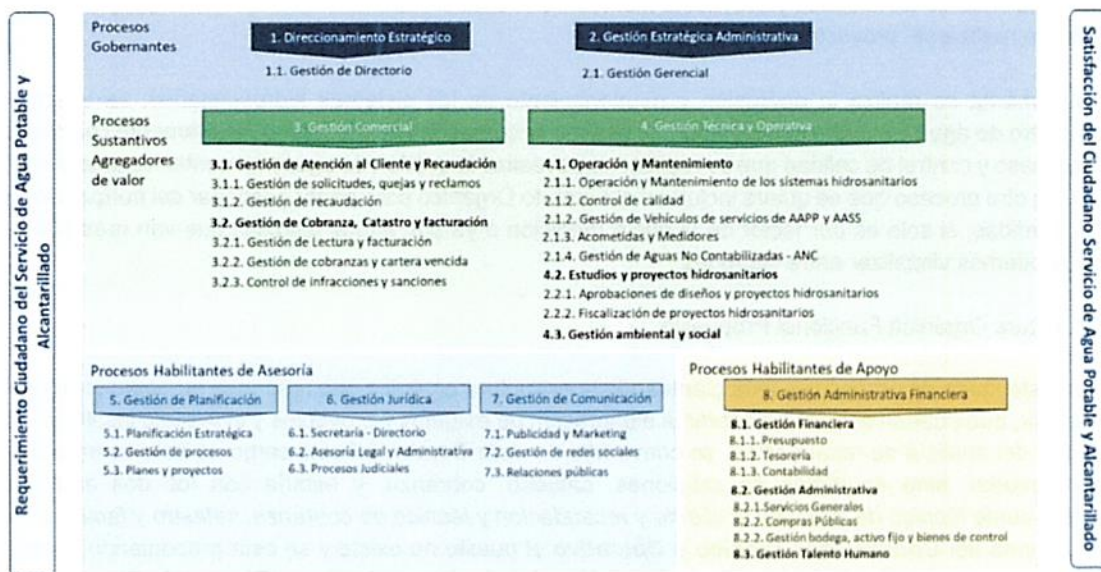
Requerimiento Ciudadano del Servicio de Agua Potable y Alcantarillado

Procesos Gobernantes

1. Direccionamiento Estratégico

1.1. Gestión de Directorio

2. Gestión Estratégica Administrativa

2.1. Gestión Gerencial

Procesos Sustantivos Agregadores de valor

3. Gestión Comercial

3.1. Gestión de Atención al Cliente y Recaudación
3.1.1. Gestión de solicitudes, quejas y reclamos
3.1.2. Gestión de recaudación
3.2. Gestión de Cobranza, Catastro y facturación
3.2.1. Gestión de Lectura y facturación
3.2.2. Gestión de cobranzas y cartera vencida
3.2.3. Control de infracciones y sanciones

4. Gestión Tecnica y Operativa

4.1. Operación y Mantenimiento
2.1.1. Operación y Mantenimiento de los sistemas hidrosanitarios
2.1.2. Control de calidad
2.1.2. Gestión de Vehículos de servicios de AAPP y AASS
2.1.3. Acometidas y Medidores
2.1.4. Gestión de Aguas No Contabilizadas - ANC
4.2. Estudios y proyectos hidrosanitarios
2.2.1. Aprobaciones de diseños y proyectos hidrosanitarios
2.2.2. Fiscalización de proyectos hidrosanitarios
4.3. Gestión ambiental y social

Procesos Habilitantes de Asesoría

5. Gestión de Planificación
5.1. Planificación Estratégica
5.2. Gestión de procesos
5.3. Planes y proyectos

6. Gestión Jurídica
6.1. Secretaría - Directorio
6.2. Asesoría Legal y Administrativa
6.3. Procesos Judiciales

7. Gestión de Comunicación
7.1. Publicidad y Marketing
7.2. Gestión de redes sociales
7.3. Relaciones públicas

Procesos Habilitantes de Apoyo

8. Gestión Administrativa Financiera

8.1. Gestión Financiera
8.1.1. Presupuesto
8.1.2. Tesorería
8.1.3. Contabilidad
8.2. Gestión Administrativa
8.2.1. Servicios Generales
8.2.2. Compras Públicas
8.2.2. Gestión bodega, activo fijo y bienes de control
8.3. Gestión Talento Humano

Satisfacción del Ciudadano Servicio de Agua Potable y Alcantarillado